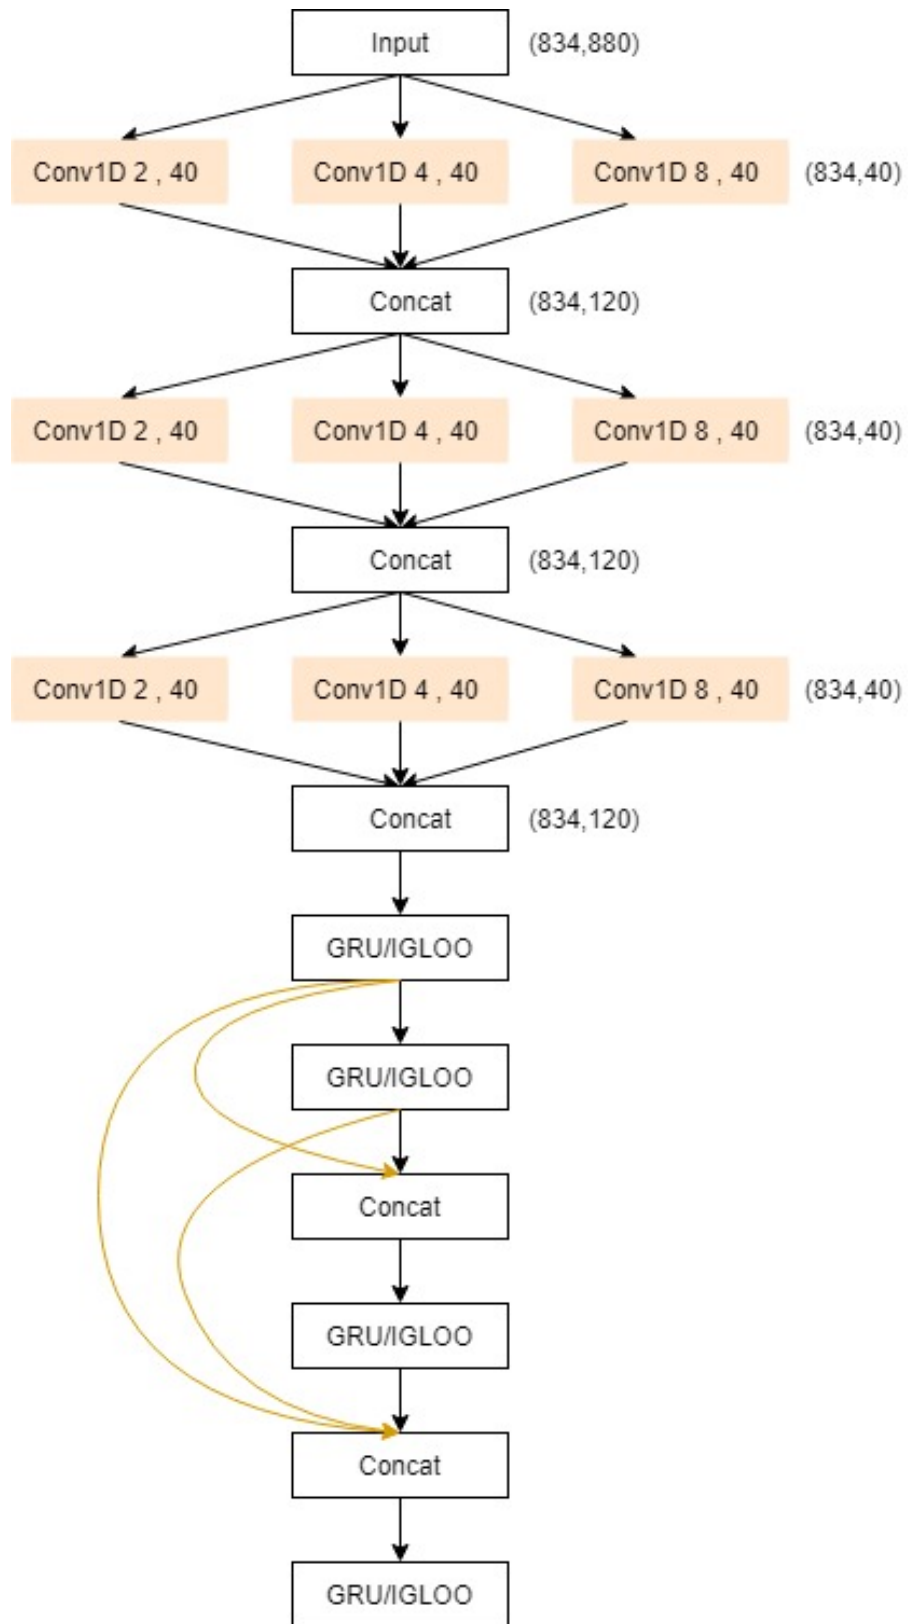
Input (834,880)

Conv1D 2 , 40 Conv1D 4 , 40 Conv1D 8 , 40 (834,40)

Concat (834,120)

Conv1D 2 , 40 Conv1D 4 , 40 Conv1D 8 , 40 (834,40)

Concat (834,120)

Conv1D 2 , 40 Conv1D 4 , 40 Conv1D 8 , 40 (834,40)

Concat (834,120)

GRU/IGLOO

GRU/IGLOO

Concat

GRU/IGLOO

Concat

GRU/IGLOO